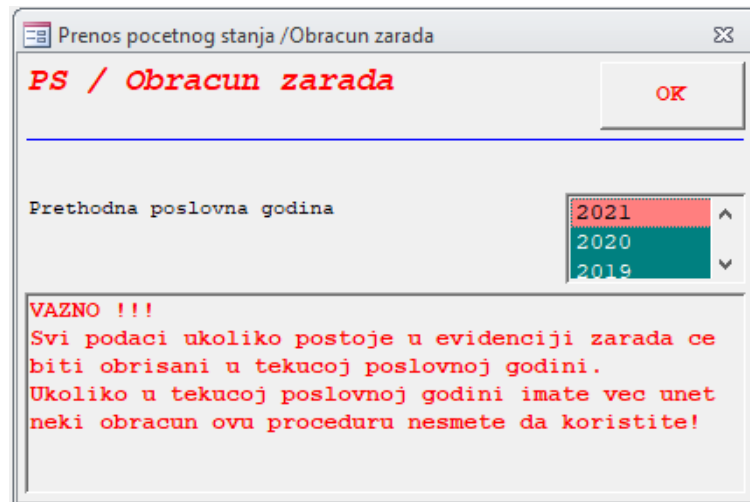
Prenos pocetnog stanja /Obracun zarada

PS / Obracun zarada

OK

Prethodna poslovna godina

2021
2020
2019

VAZNO !!!
Svi podaci ukoliko postoje u evidenciji zarada ce biti obrisani u tekucoj poslovnoj godini.
Ukoliko u tekucoj poslovnoj godini imate vec unet neki obracun ovu proceduru nesmete da koristite!